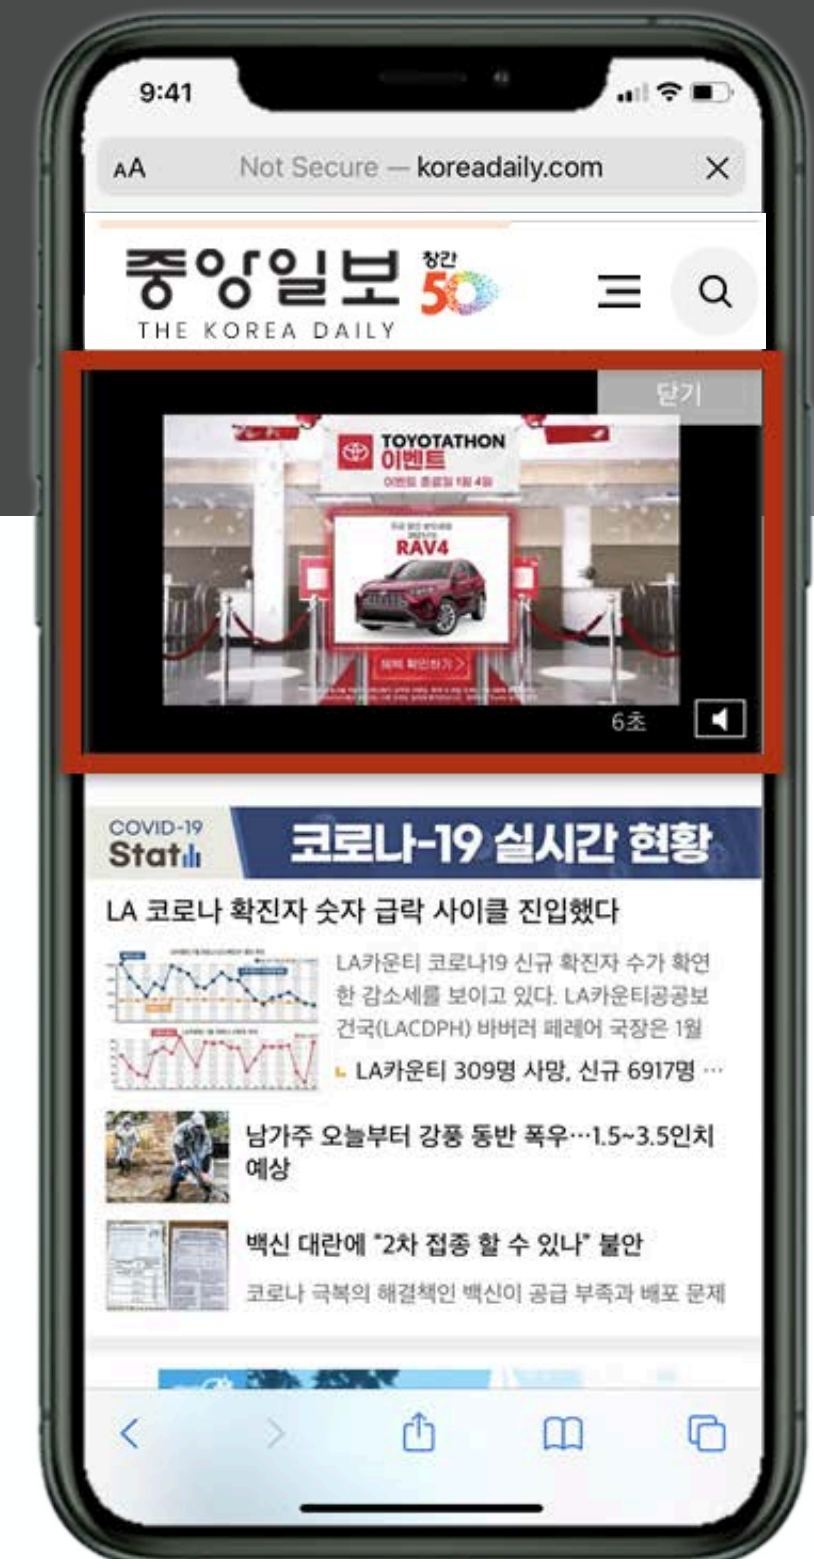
9:41

AA Not Secure — koreadaily.com ×

중앙일보 창간 50
THE KOREA DAILY

닫기

TOYOTATHON
이벤트
이벤트 종료일 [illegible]

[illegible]
RAV4

혜택 확인하기 >

6초

COVID-19
Stat

코로나-19 실시간 현황

LA 코로나 확진자 숫자 급락 사이클 진입했다

LA카운티 코로나19 신규 확진자 수가 확연한 감소세를 보이고 있다. LA카운티공공보건국(LACDPH) 바버러 페레어 국장은 1월

LA카운티 309명 사망, 신규 6917명 …

남가주 오늘부터 강풍 동반 폭우…1.5~3.5인치 예상

백신 대란에 "2차 접종 할 수 있나" 불안

코로나 극복의 해결책인 백신이 공급 부족과 배포 문제